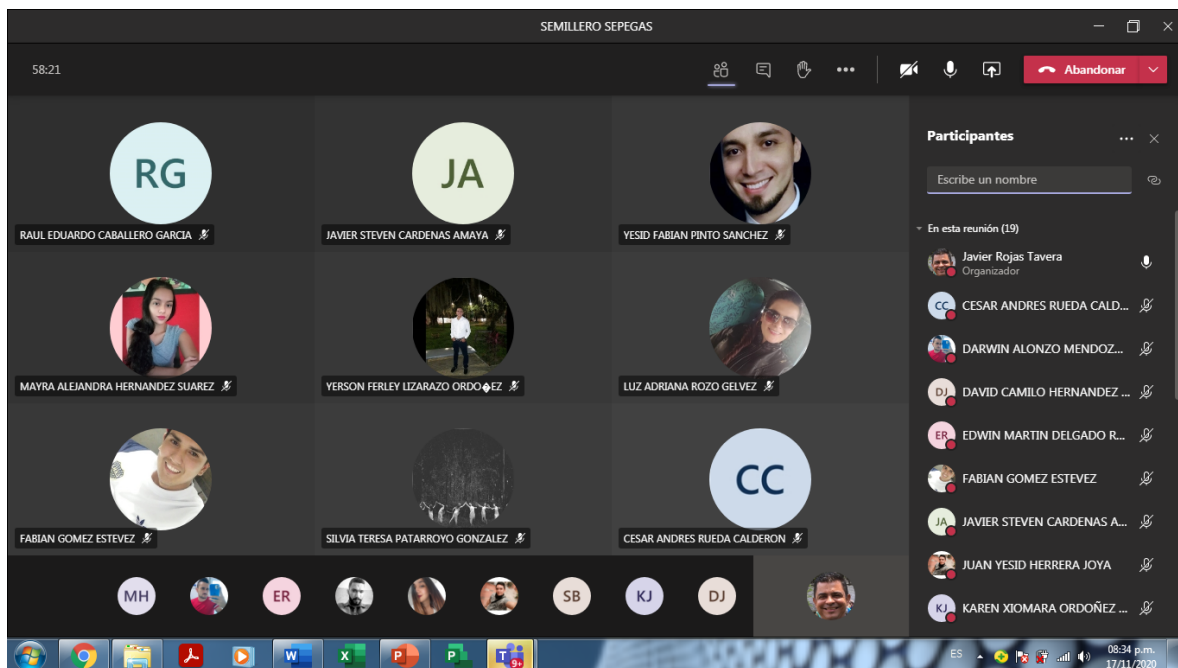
SEMILLERO SEPEGAS

58:21

Abandonar

RG
RAUL EDUARDO CABALLERO GARCIA

JA
JAVIER STEVEN CARDENAS AMAYA

YESID FABIAN PINTO SANCHEZ

MAYRA ALEJANDRA HERNANDEZ SUAREZ

YERSON FERLEY LIZARAZO ORDO�EZ

LUZ ADRIANA ROZO GELVEZ

FABIAN GOMEZ ESTEVEZ

SILVIA TERESA PATARROYO GONZALEZ

CC
CESAR ANDRES RUEDA CALDERON

MH ER SB KJ DJ

Participantes

Escribe un nombre

En esta reunión (19)

Javier Rojas Tavera
Organizador

CC CESAR ANDRES RUEDA CALD...

DARWIN ALONZO MENDOZ...

DJ DAVID CAMILO HERNANDEZ ...

ER EDWIN MARTIN DELGADO R...

FABIAN GOMEZ ESTEVEZ

JA JAVIER STEVEN CARDENAS A...

JUAN YESID HERRERA JOYA

KJ KAREN XIOMARA ORDOÑEZ ...

9+

ES

08:34 p.m.
17/11/2020